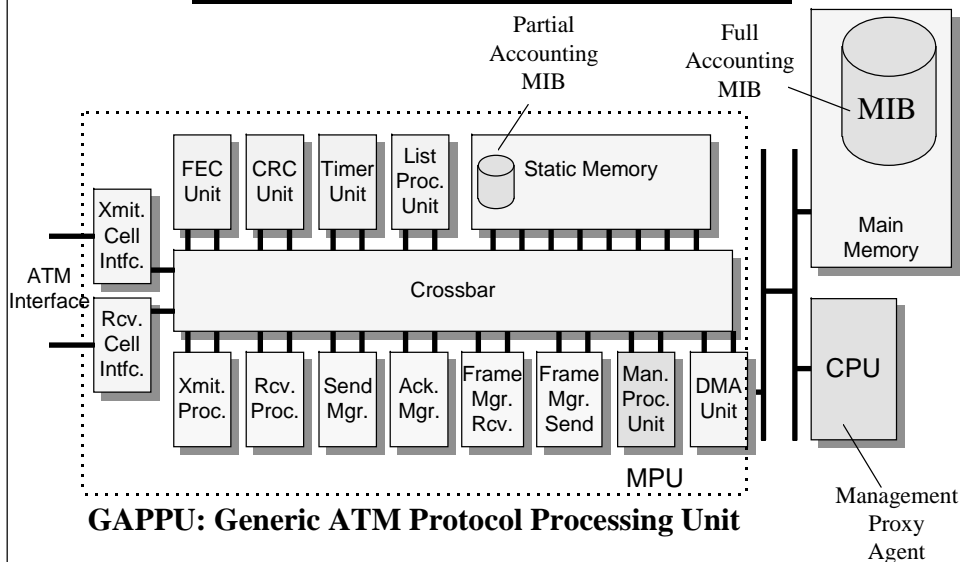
Partial Accounting MIB

Full Accounting MIB

MIB

Main Memory

FEC Unit

CRC Unit

Timer Unit

List Proc. Unit

Static Memory

Xmit. Cell Intfc.

ATM Interface

Rcv. Cell Intfc.

Crossbar

Xmit. Proc.

Rcv. Proc.

Send Mgr.

Ack. Mgr.

Frame Mgr. Rcv.

Frame Mgr. Send

Man. Proc. Unit

DMA Unit

CPU

MPU

GAPPU: Generic ATM Protocol Processing Unit

Management Proxy Agent